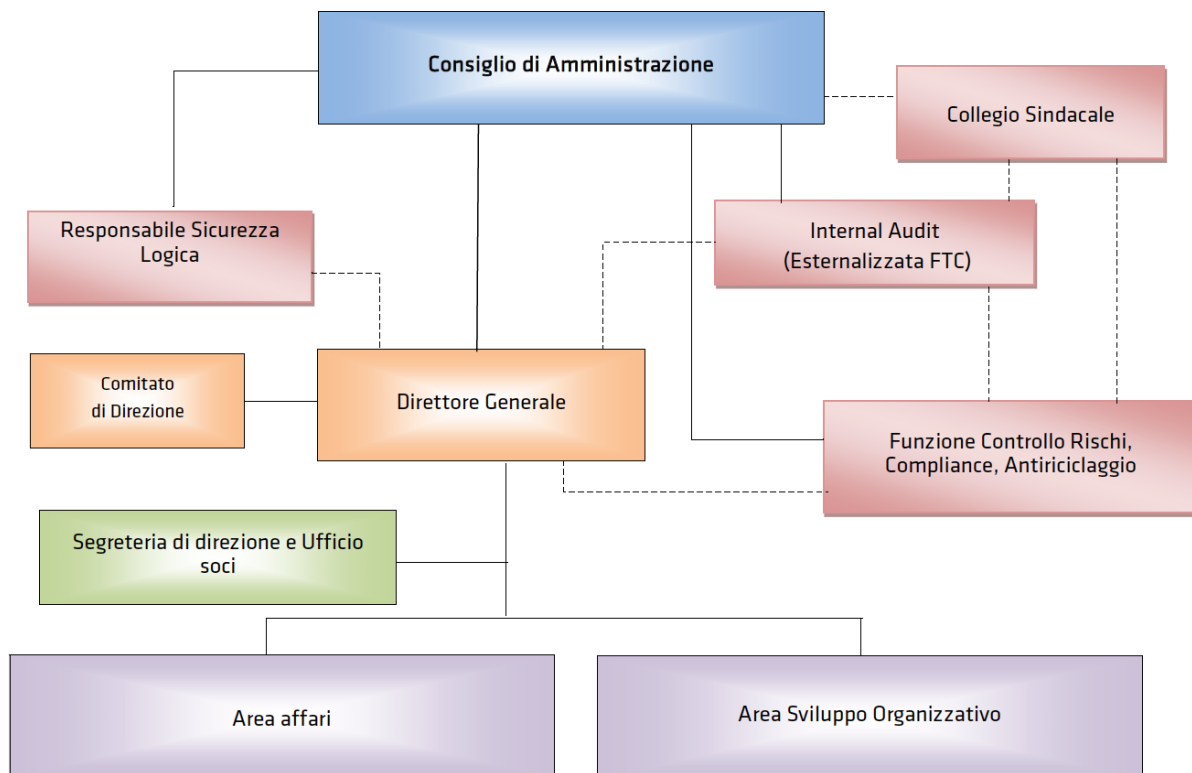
Consiglio di Amministrazione

Collegio Sindacale

Responsabile Sicurezza Logica

Internal Audit (Esternalizzata FTC)

Comitato di Direzione

Direttore Generale

Funzione Controllo Rischi, Compliance, Antiriciclaggio

Segreteria di direzione e Ufficio soci

Area affari

Area Sviluppo Organizzativo